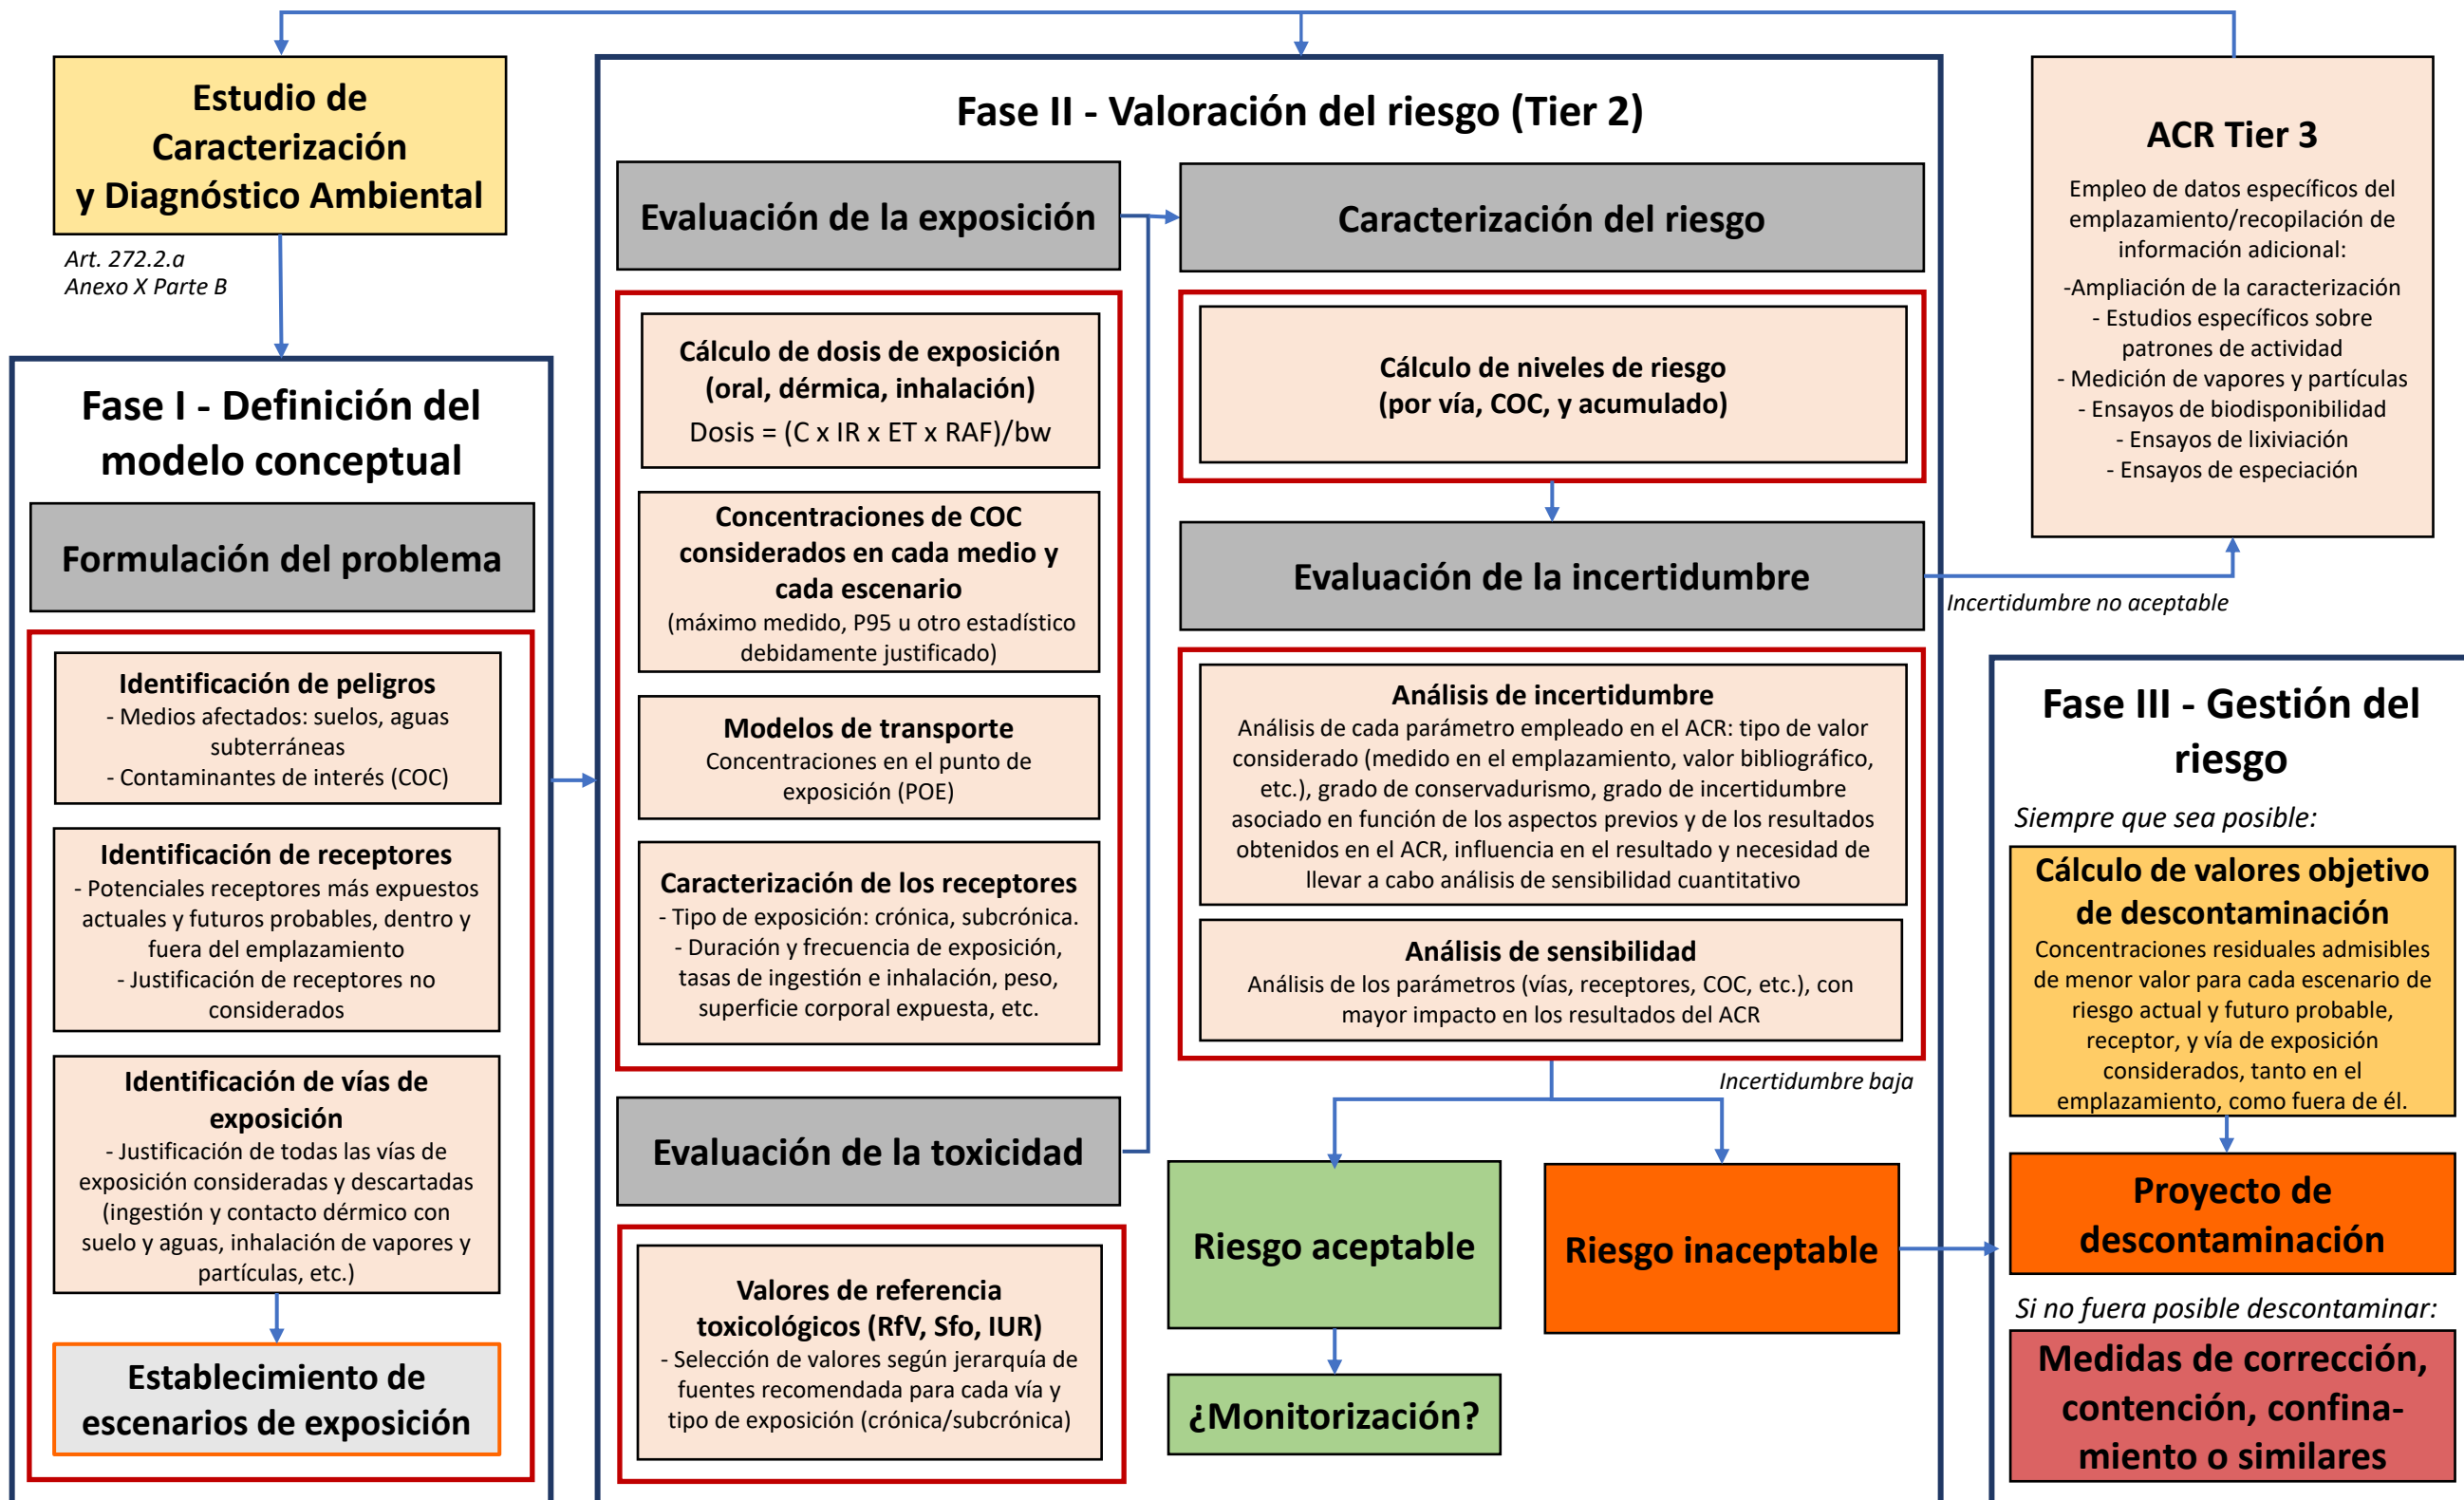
Estudio de Caracterización y Diagnóstico Ambiental

Art. 272.2.a
Anexo X Parte B

Fase I - Definición del modelo conceptual

Formulación del problema

Identificación de peligros
- Medios afectados: suelos, aguas subterráneas
- Contaminantes de interés (COC)

Identificación de receptores
- Potenciales receptores más expuestos actuales y futuros probables, dentro y fuera del emplazamiento
- Justificación de receptores no considerados

Identificación de vías de exposición
- Justificación de todas las vías de exposición consideradas y descartadas (ingestión y contacto dérmico con suelo y aguas, inhalación de vapores y partículas, etc.)

Establecimiento de escenarios de exposición

Fase II - Valoración del riesgo (Tier 2)

Evaluación de la exposición

Cálculo de dosis de exposición (oral, dérmica, inhalación)
Dosis = (C x IR x ET x RAF)/bw

Concentraciones de COC considerados en cada medio y cada escenario
(máximo medido, P95 u otro estadístico debidamente justificado)

Modelos de transporte
Concentraciones en el punto de exposición (POE)

Caracterización de los receptores
- Tipo de exposición: crónica, subcrónica.
- Duración y frecuencia de exposición, tasas de ingestión e inhalación, peso, superficie corporal expuesta, etc.

Evaluación de la toxicidad

Valores de referencia toxicológicos (RfV, Sfo, IUR)
- Selección de valores según jerarquía de fuentes recomendada para cada vía y tipo de exposición (crónica/subcrónica)

Caracterización del riesgo

Cálculo de niveles de riesgo (por vía, COC, y acumulado)

Evaluación de la incertidumbre

Análisis de incertidumbre
Análisis de cada parámetro empleado en el ACR: tipo de valor considerado (medido en el emplazamiento, valor bibliográfico, etc.), grado de conservadurismo, grado de incertidumbre asociado en función de los aspectos previos y de los resultados obtenidos en el ACR, influencia en el resultado y necesidad de llevar a cabo análisis de sensibilidad cuantitativo

Análisis de sensibilidad
Análisis de los parámetros (vías, receptores, COC, etc.), con mayor impacto en los resultados del ACR

Incertidumbre baja

Riesgo aceptable

¿Monitorización?

Riesgo inaceptable

ACR Tier 3
Empleo de datos específicos del emplazamiento/recopilación de información adicional:
-Ampliación de la caracterización
- Estudios específicos sobre patrones de actividad
- Medición de vapores y partículas
- Ensayos de biodisponibilidad
- Ensayos de lixiviación
- Ensayos de especiación

Incertidumbre no aceptable

Fase III - Gestión del riesgo

Siempre que sea posible:

Cálculo de valores objetivo de descontaminación
Concentraciones residuales admisibles de menor valor para cada escenario de riesgo actual y futuro probable, receptor, y vía de exposición considerados, tanto en el emplazamiento, como fuera de él.

Proyecto de descontaminación

Si no fuera posible descontaminar:

Medidas de corrección, contención, confinamiento o similares